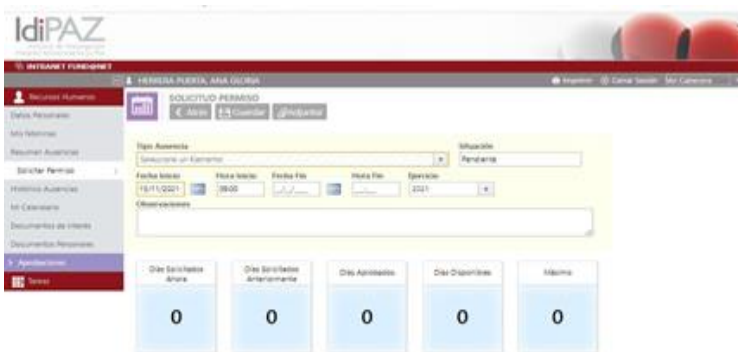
IdiPAZ

INTRANET FUNDIPNET

HERRERA PUERTA, ANA GLORIA

Imprimir Cerrar Sesión Mis Cabecera

Recursos Humanos

Datos Personales

Mis Nóminas

Resumen Ausencias

Solicitar Permiso

Histórico Ausencias

Mi Calendario

Documentos de Interés

Documentos Personales

Aprobaciones

Tareas

SOLICITUD PERMISO

Atrás Guardar Adjuntar

Tipo Ausencia

Seleccione un Elemento

Situación

Pendiente

Fecha Inicio

15/11/2021

Hora Inicio

08:00

Fecha Fin

Hora Fin

Ejercicio

2021

Observaciones

| Días Solicitados Ahora | Días Solicitados Anteriormente | Días Aprobados | Días Disponibles | Máximo |
|---|---|---|---|---|
| 0 | 0 | 0 | 0 | 0 |